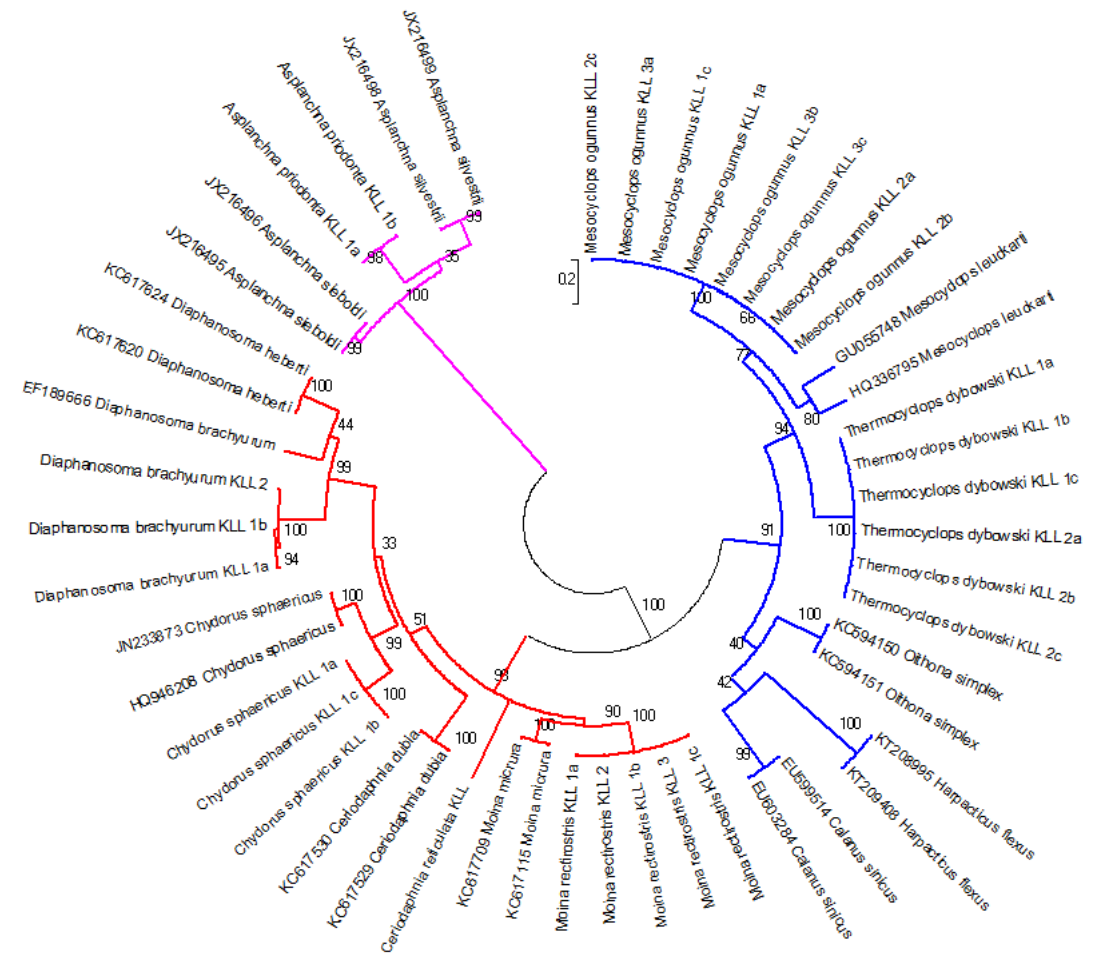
JX216499 Asplanchna sivestrii
JX216498 Asplanchna silvestrii
Asplanchna priodonta KLL 1b
Asplanchna priodonta KLL 1a
JX216496 Asplanchna sieboldi
JX216495 Asplanchna sieboldi
KC617624 Diaphanosoma heberti
KC617620 Diaphanosoma heberti
EF189666 Diaphanosoma brachyurum
Diaphanosoma brachyurum KLL 2
Diaphanosoma brachyurum KLL 1b
Diaphanosoma brachyurum KLL 1a
JN233873 Chydorus sphaericus
HQ946208 Chydorus sphaericus
Chydorus sphaericus KLL 1a
Chydorus sphaericus KLL 1c
Chydorus sphaericus KLL 1b
KC617530 Ceriodaphnia dubia
KC617529 Ceriodaphnia dubia
Ceriodaphnia reticulata KLL
KC617709 Moina micrura
KC617115 Moina micrura
Moina rectirostris KLL 1a
Moina rectirostris KLL 2
Moina rectirostris KLL 1b
Moina rectirostris KLL 3
Moina rectirostris KLL 1c
EU603284 Calanus sinicus
EU599514 Calanus sinicus
KT209408 Harpacticus flexus
KT208995 Harpacticus flexus
KC594151 Oithona simplex
KC594150 Oithona simplex
Thermocyclops dybowski KLL 2c
Thermocyclops dybowski KLL 2b
Thermocyclops dybowski KLL 2a
Thermocyclops dybowski KLL 1c
Thermocyclops dybowski KLL 1b
Thermocyclops dybowski KLL 1a
HQ336795 Mesocyclops leuckarti
GU055748 Mesocyclops leuckarti
Mesocyclops ogunnus KLL 2b
Mesocyclops ogunnus KLL 2a
Mesocyclops ogunnus KLL 3c
Mesocyclops ogunnus KLL 3b
Mesocyclops ogunnus KLL 1a
Mesocyclops ogunnus KLL 1c
Mesocyclops ogunnus KLL 3a
Mesocyclops ogunnus KLL 2c

0.2
99 98 35 100 99 100 44 99 100 94 33 100 99 100 51 100 98 100 90 100 100 100 66 77 80 94 91 100 100 40 42 100 99 100